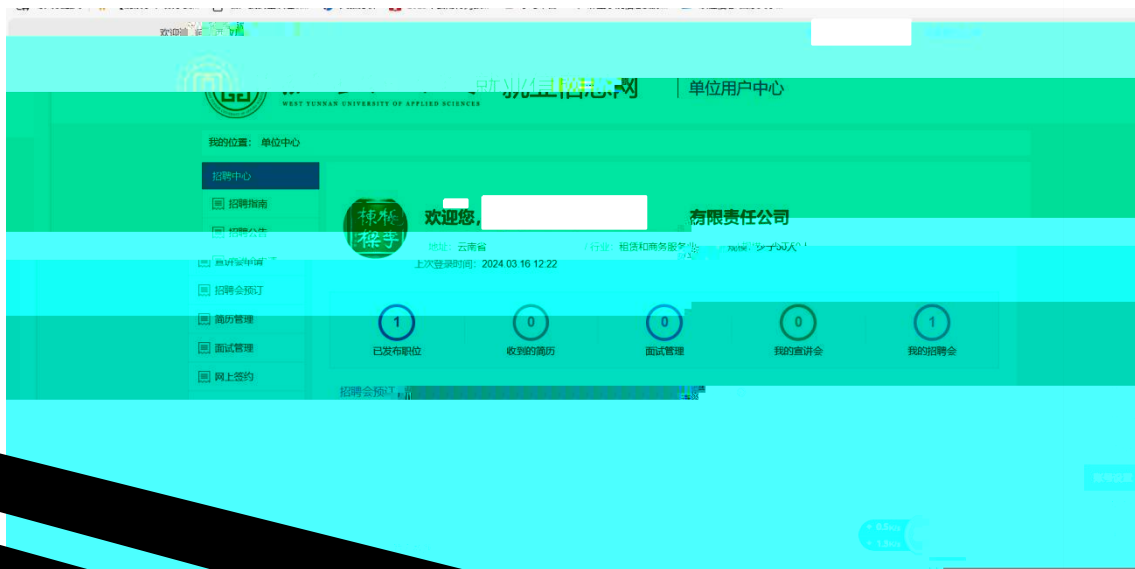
欢迎您

WEST YUNNAN UNIVERSITY OF APPLIED SCIENCES 就业信息网 | 单位用户中心

我的位置： 单位中心

招聘中心
招聘指南
招聘公告
宣讲会申请
招聘会预订
简历管理
面试管理
网上签约

欢迎您，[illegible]有限责任公司
地址：云南省 行业：租赁和商务服务业 规模：少于50人
上次登录时间：2024.03.16 12:22

1
已发布职位
0
收到的简历
0
面试管理
0
我的宣讲会
1
我的招聘会

招聘会预订